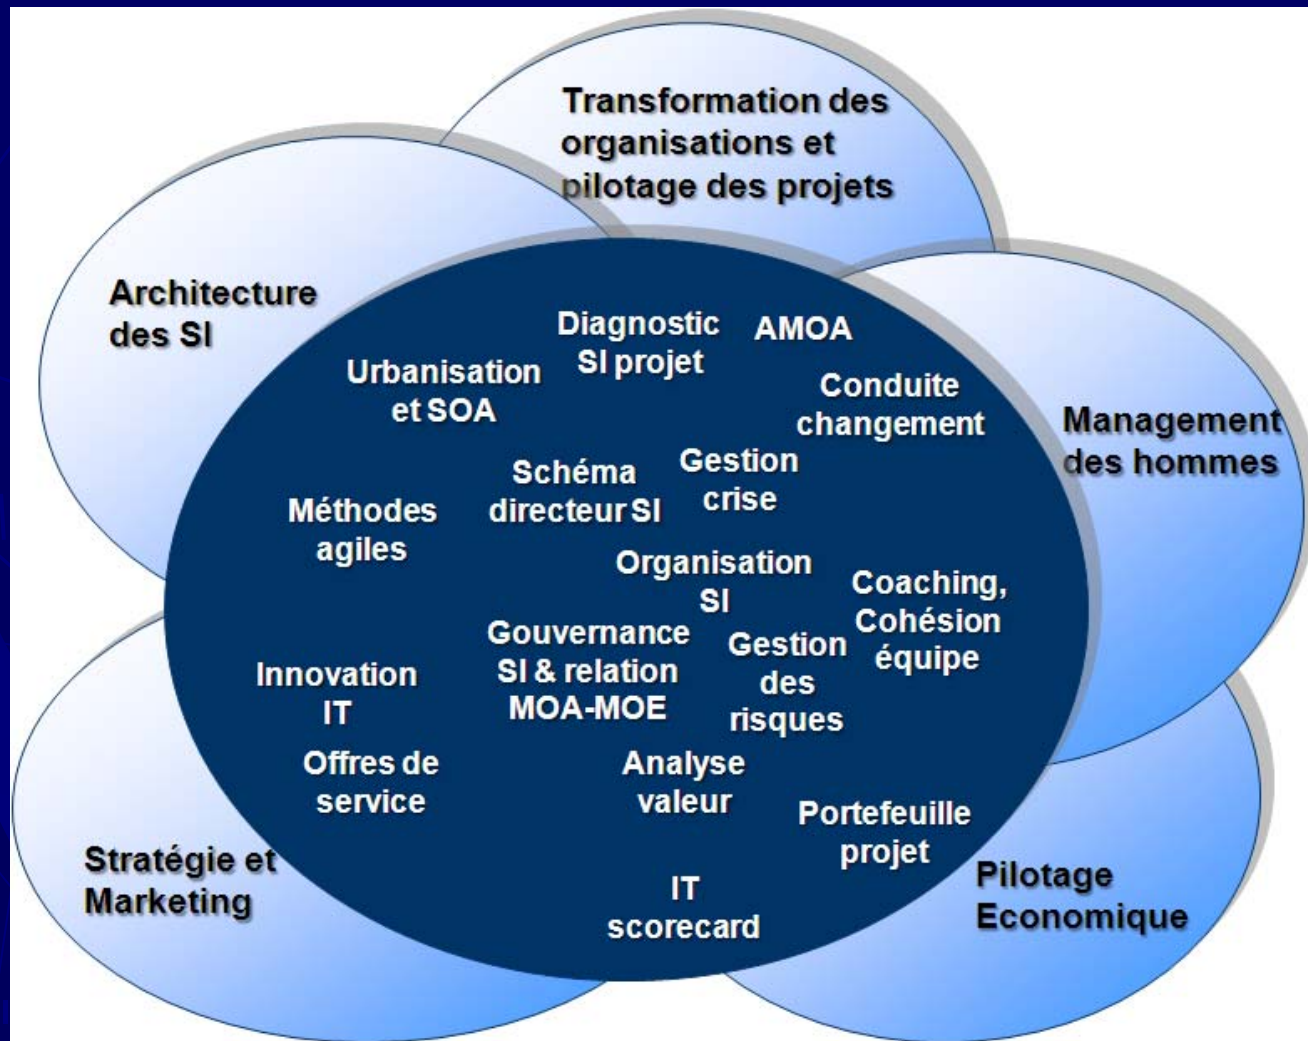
Transformation des organisations et pilotage des projets

Architecture des SI

Management des hommes

Stratégie et Marketing

Pilotage Economique

Diagnostic SI projet

AMOA

Urbanisation et SOA

Conduite changement

Schéma directeur SI

Gestion crise

Méthodes agiles

Organisation SI

Coaching, Cohésion équipe

Gouvernance SI & relation MOA-MOE

Gestion des risques

Innovation IT

Offres de service

Analyse valeur

Portefeuille projet

IT scorecard